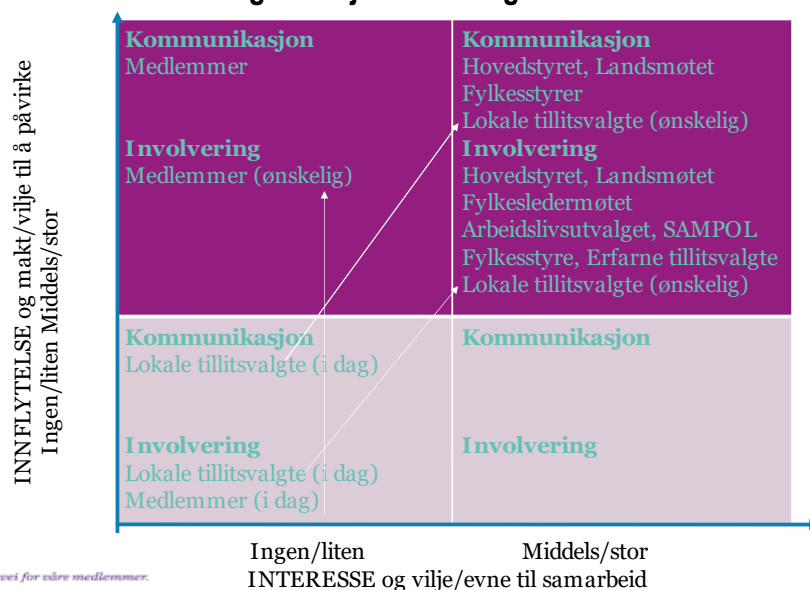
INNFLYTELSE og makt/vilje til å påvirke
Ingen/liten Middels/stor

Kommunikasjon
Medlemmer

Involvering
Medlemmer (ønskelig)

Kommunikasjon
Hovedstyret, Landsmøtet
Fylkesstyrer
Lokale tillitsvalgte (ønskelig)

Involvering
Hovedstyret, Landsmøtet
Fylkesledermøtet
Arbeidslivsutvalget, SAMPOL
Fylkesstyre, Erfarne tillitsvalgte
Lokale tillitsvalgte (ønskelig)

Kommunikasjon
Lokale tillitsvalgte (i dag)

Involvering
Lokale tillitsvalgte (i dag)
Medlemmer (i dag)

Kommunikasjon

Involvering

Ingen/liten
Middels/stor
INTERESSE og vilje/evne til samarbeid

vei for våre medlemmer.